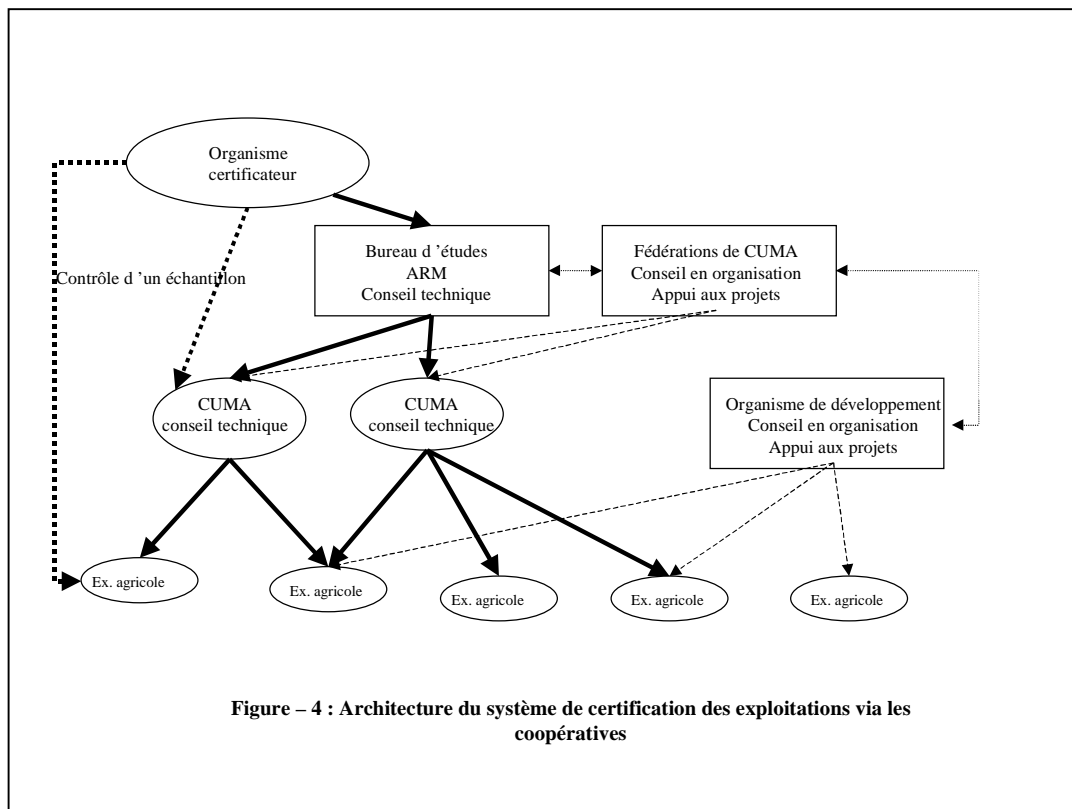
Organisme certificateur

Bureau d 'études
ARM
Conseil technique

Fédérations de CUMA
Conseil en organisation
Appui aux projets

Contrôle d 'un échantillon

CUMA
conseil technique

CUMA
conseil technique

Organisme de développement
Conseil en organisation
Appui aux projets

Ex. agricole

Ex. agricole

Ex. agricole

Ex. agricole

Ex. agricole

**Figure – 4 : Architecture du système de certification des exploitations via les coopératives**